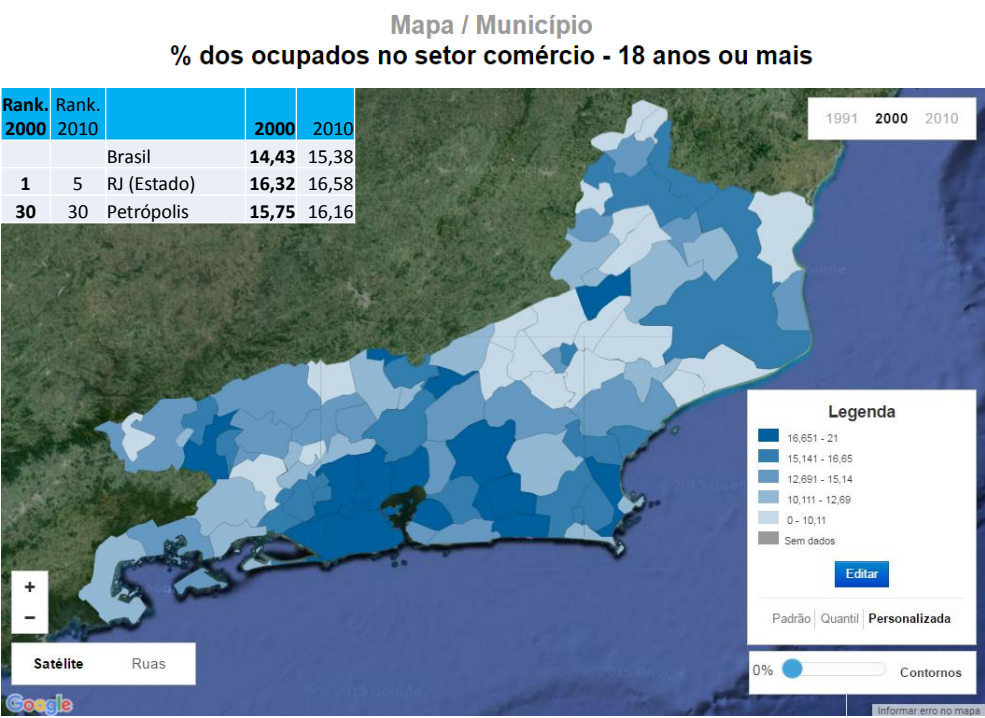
Mapa / Município
% dos ocupados no setor comércio - 18 anos ou mais

| Rank. 2000 | Rank. 2010 | | 2000 | 2010 |
|---|---|---|---|---|
| | | Brasil | **14,43** | 15,38 |
| 1 | 5 | RJ (Estado) | **16,32** | 16,58 |
| 30 | 30 | Petrópolis | **15,75** | 16,16 |

1991 2000 2010

Legenda
16,651 - 21
15,141 - 16,65
12,691 - 15,14
10,111 - 12,69
0 - 10,11
Sem dados
Editar
Padrão Quantil Personalizada

+
−
Satélite Ruas

0% Contornos

Google
Informar erro no mapa